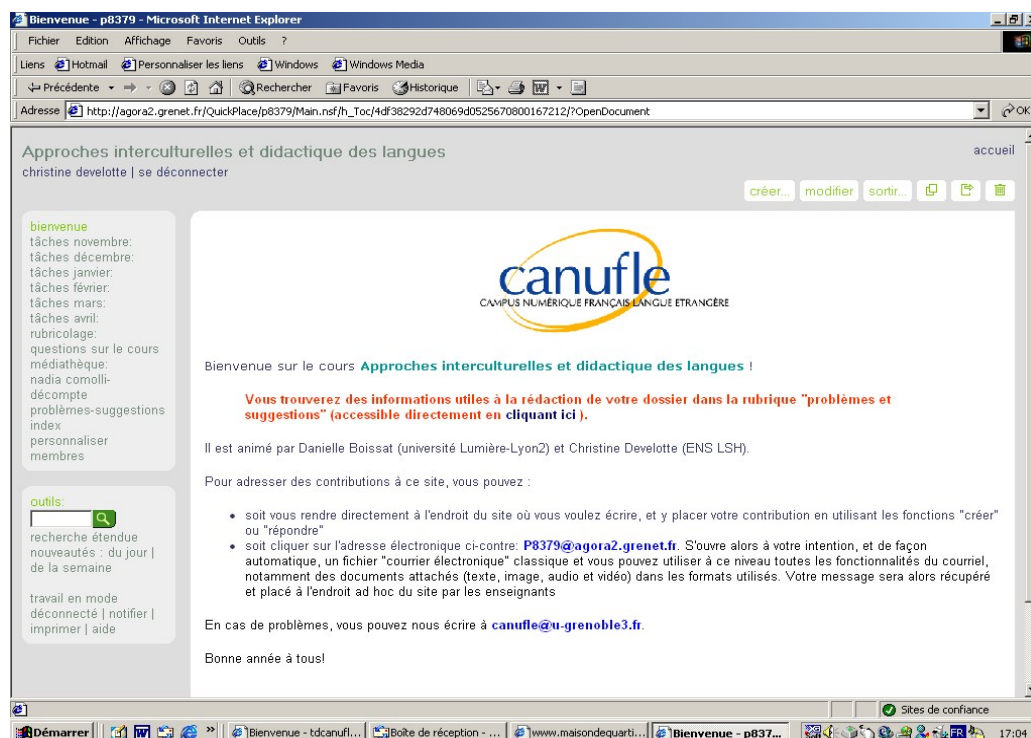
Bienvenue - p8379 - Microsoft Internet Explorer

Fichier Edition Affichage Favoris Outils ?

Liens Hotmail Personnaliser les liens Windows Windows Media

Précédente Rechercher Favoris Historique

Adresse http://agora2.grenet.fr/QuickPlace/p8379/Main.nsf/h_Toc/4df38292d748069d0525670800167212/?OpenDocument

OK

Approches interculturelles et didactique des langues

accueil

christine develotte | se déconnecter

créer... modifier sortir...

bienvenue
tâches novembre:
tâches décembre:
tâches janvier:
tâches février:
tâches mars:
tâches avril:
rubricolage:
questions sur le cours
médiathèque:
nadia comolli-
décompte
problèmes-suggestions
index
personnaliser
membres

outils:

recherche étendue
nouveautés : du jour | de la semaine

travail en mode déconnecté | notifier | imprimer | aide

canufle
CAMPUS NUMÉRIQUE FRANÇAIS LANGUE ETRANGÈRE

Bienvenue sur le cours Approches interculturelles et didactique des langues !

Vous trouverez des informations utiles à la rédaction de votre dossier dans la rubrique "problèmes et suggestions" (accessible directement en cliquant ici ).

Il est animé par Danielle Boissat (université Lumière-Lyon2) et Christine Develotte (ENS LSH).

Pour adresser des contributions à ce site, vous pouvez :

• soit vous rendre directement à l'endroit du site où vous voulez écrire, et y placer votre contribution en utilisant les fonctions "créer" ou "répondre"
• soit cliquer sur l'adresse électronique ci-contre: P8379@agora2.grenet.fr. S'ouvre alors à votre intention, et de façon automatique, un fichier "courrier électronique" classique et vous pouvez utiliser à ce niveau toutes les fonctionnalités du courriel, notamment des documents attachés (texte, image, audio et vidéo) dans les formats utilisés. Votre message sera alors récupéré et placé à l'endroit ad hoc du site par les enseignants

En cas de problèmes, vous pouvez nous écrire à canufle@u-grenoble3.fr.

Bonne année à tous!

Sites de confiance

Démarrer | Bienvenue - tdcanufl... | Boîte de réception - ... | www.maisondequarti... | Bienvenue - p837... | FR | 17:04